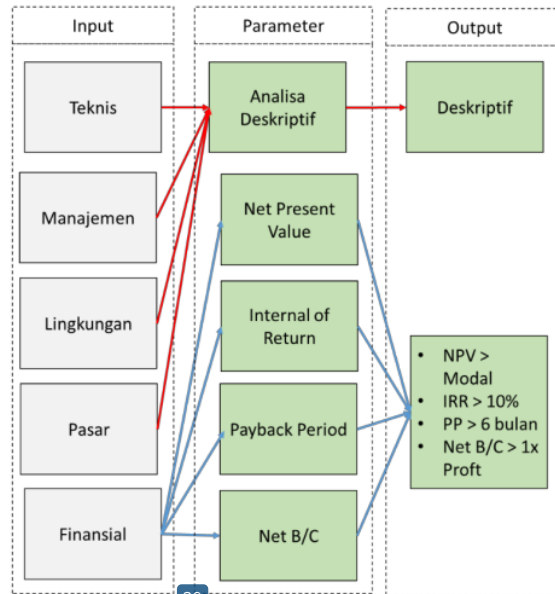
Input

Parameter

Output

Teknis

Manajemen

Lingkungan

Pasar

Finansial

Analisa Deskriptif

Net Present Value

Internal of Return

Payback Period

Net B/C

Deskriptif

- NPV > Modal
- IRR > 10%
- PP > 6 bulan
- Net B/C > 1x Proft